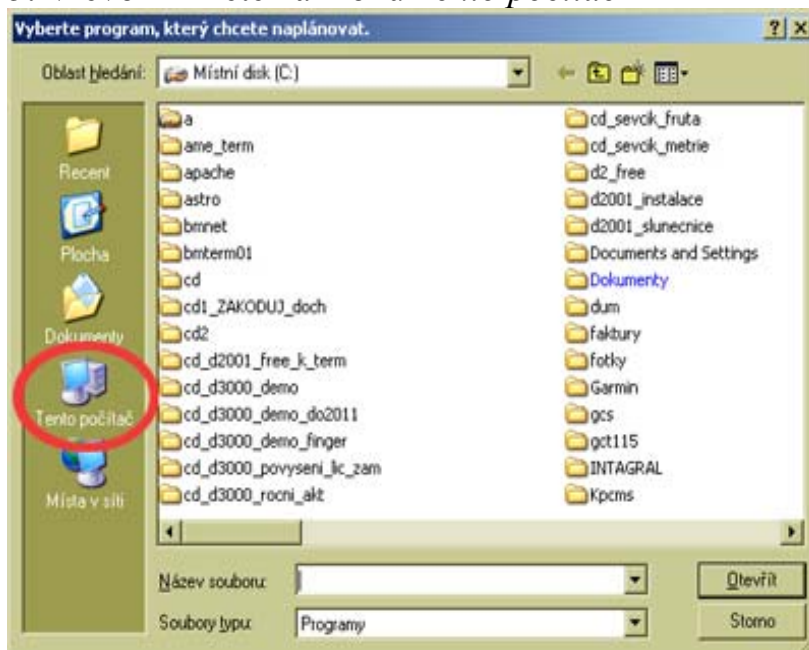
Vyberte program, který chcete naplánovat.

?

X

Oblast hledání: Místní disk (C:)

Recent

Plocha

Dokumenty

Tento počítač

Místa v síti

a
ame_term
apache
astro
bmnet
bmterm01
cd
cd1_ZAKODUJ_doch
cd2
cd_d2001_free_k_term
cd_d3000_demo
cd_d3000_demo_do2011
cd_d3000_demo_finger
cd_d3000_povyseni_lic_zam
cd_d3000_rocni_akt
cd_sevcik_fruta
cd_sevcik_metrie
d2_free
d2001_instalace
d2001_slunecnice
Documents and Settings
Dokumenty
dum
faktury
fotky
Garmin
gcs
gct115
INTAGRAL
Kpcms

Název souboru:

Soubory typu: Programy

Otevřít

Storno